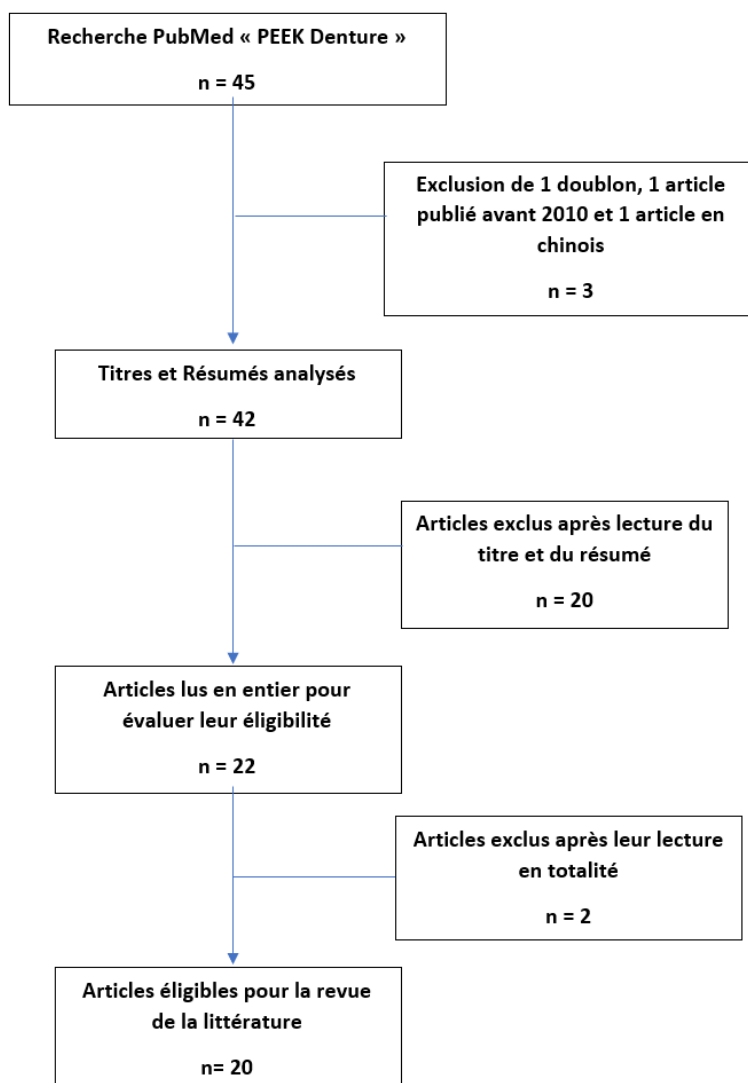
Recherche PubMed « PEEK Denture »

n = 45

Exclusion de 1 doublon, 1 article publié avant 2010 et 1 article en chinois

n = 3

Titres et Résumés analysés

n = 42

Articles exclus après lecture du titre et du résumé

n = 20

Articles lus en entier pour évaluer leur éligibilité

n = 22

Articles exclus après leur lecture en totalité

n = 2

Articles éligibles pour la revue de la littérature

n= 20